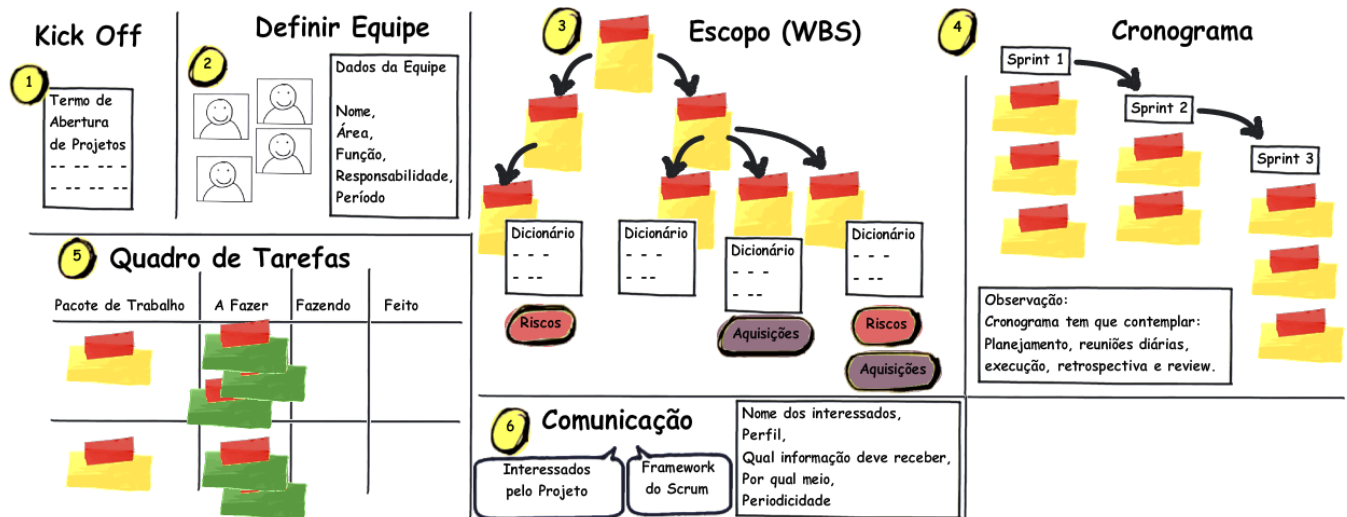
Kick Off

1

Termo de Abertura de Projetos
-- -- -- --
-- -- -- --

Definir Equipe

2

Dados da Equipe

Nome,
Área,
Função,
Responsabilidade,
Período

3

Escopo (WBS)

Dicionário
- - -
- --

Dicionário
- - -
- --

Dicionário
- - -
- --

Dicionário
- - -
- --

Riscos

Aquisições

Riscos

Aquisições

4

Cronograma

Sprint 1

Sprint 2

Sprint 3

Observação:
Cronograma tem que contemplar:
Planejamento, reuniões diárias,
execução, retrospectiva e review.

5

Quadro de Tarefas

| Pacote de Trabalho | A Fazer | Fazendo | Feito |
|---|---|---|---|

6

Comunicação

Interessados pelo Projeto

Framework do Scrum

Nome dos interessados,
Perfil,
Qual informação deve receber,
Por qual meio,
Periodicidade